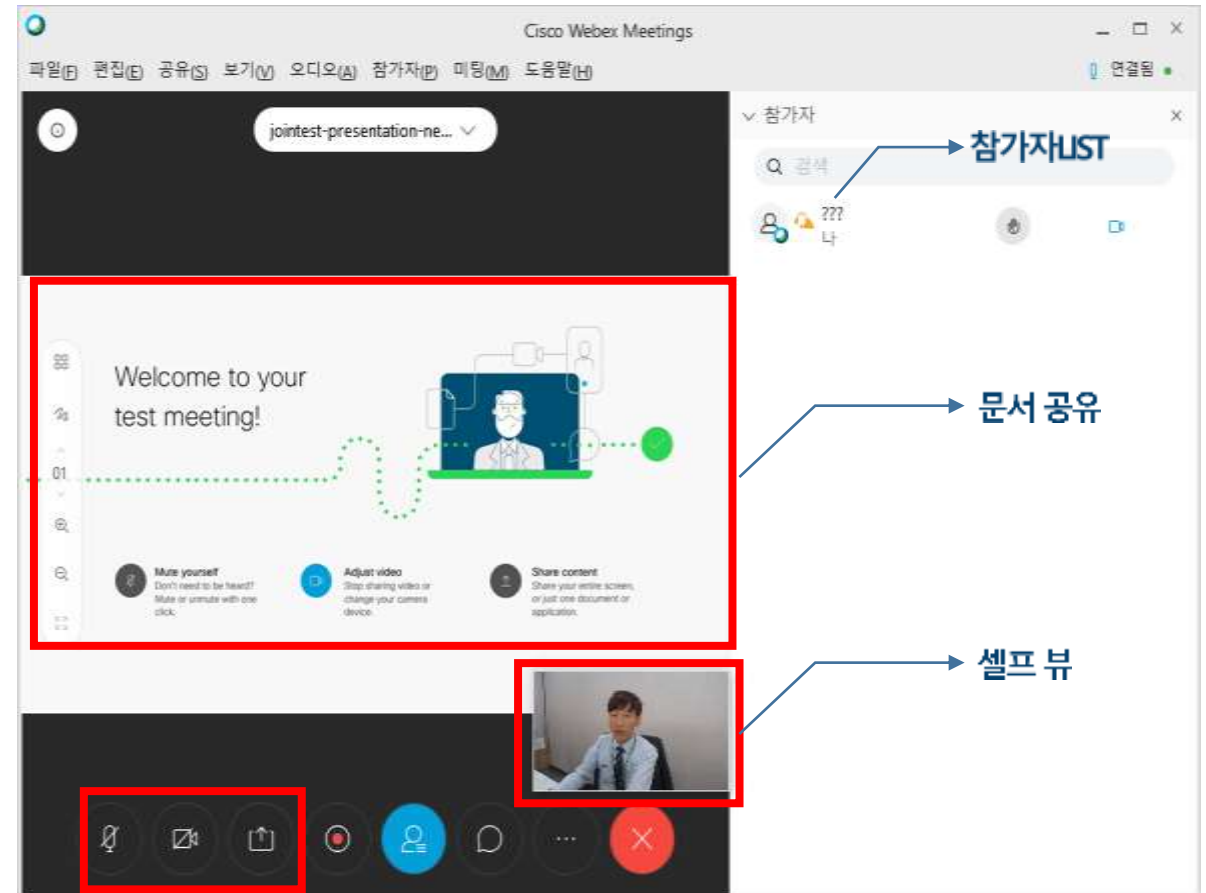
Cisco Webex Meetings

파일(F) 편집(E) 공유(S) 보기(V) 오디오(A) 참가자(P) 미팅(M) 도움말(H)

연결됨

jointest-presentation-ne...

참가자

검색

참가자LIST

???
나

Welcome to your test meeting!

01

Mute yourself
Don't need to be heard? Mute or unmute with one click.

Adjust video
Stop sharing video or change your camera device.

Share content
Share your entire screen, or just one document or application.

문서 공유

셀프 뷰